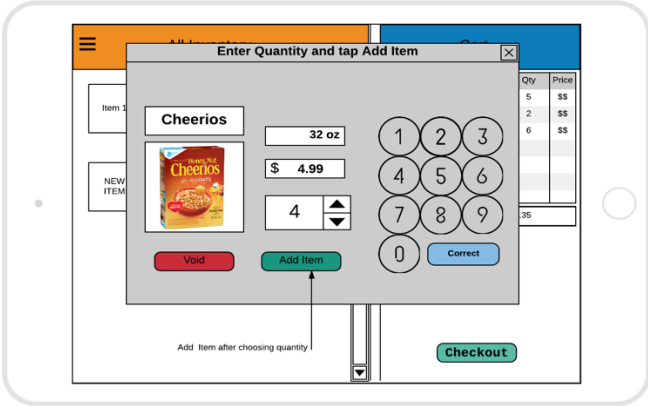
All Inventory

Cart

Item 1

NEW ITEM

| Qty | Price |
|---|---|
| 5 | $$ |
| 2 | $$ |
| 6 | $$ |

.35

Enter Quantity and tap Add Item

Cheerios

Honey Nut Cheerios

32 oz

$ 4.99

4

1 2 3
4 5 6
7 8 9
0

Correct

Void

Add Item

Add Item after choosing quantity

Checkout